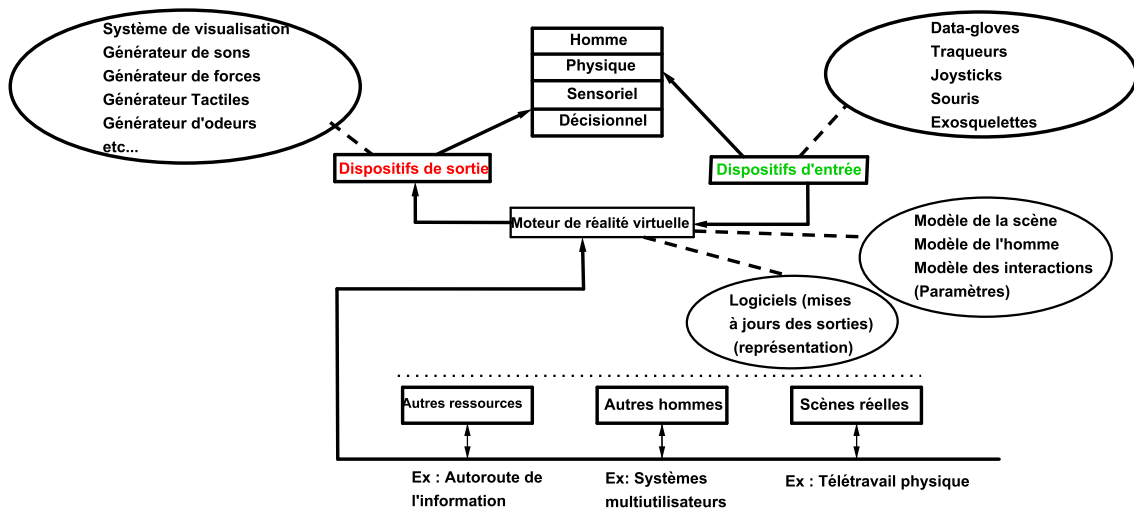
Système de visualisation
Générateur de sons
Générateur de forces
Générateur Tactiles
Générateur d'odeurs
etc...

Homme
Physique
Sensoriel
Décisionnel

Data-gloves
Traqueurs
Joysticks
Souris
Exosquelettes

Dispositifs de sortie

Dispositifs d'entrée

Moteur de réalité virtuelle

Modèle de la scène
Modèle de l'homme
Modèle des interactions
(Paramètres)

Logiciels (mises à jours des sorties) (représentation)

Autres ressources

Autres hommes

Scènes réelles

Ex : Autoroute de l'information

Ex: Systèmes multiutilisateurs

Ex : Télétravail physique